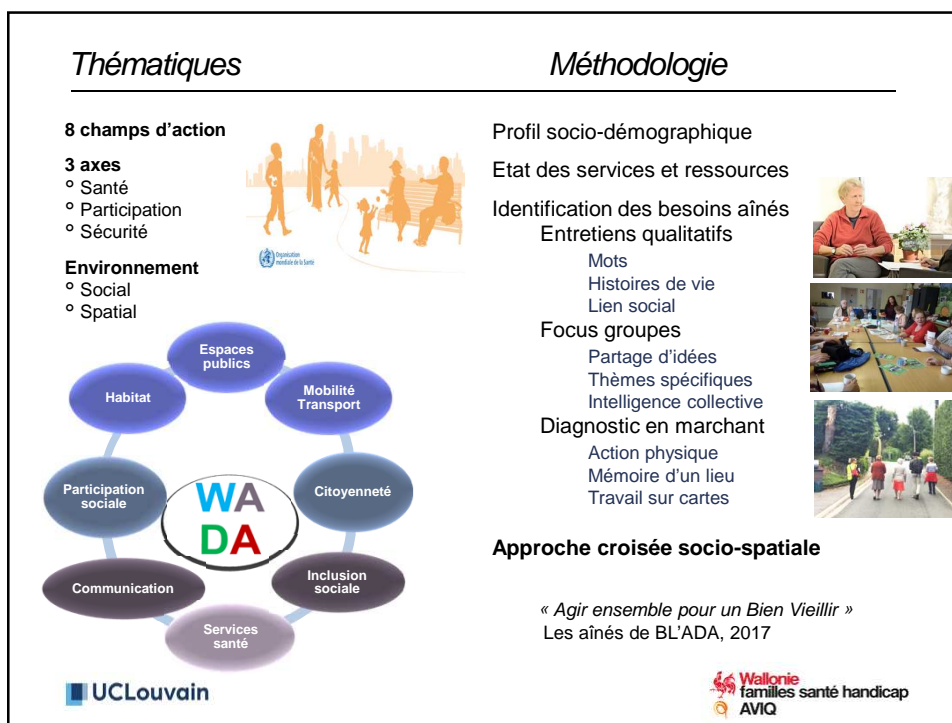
Thématiques

8 champs d'action

3 axes
° Santé
° Participation
° Sécurité

Environnement
° Social
° Spatial

Organisation mondiale de la Santé

Espaces publics
Mobilité Transport
Citoyenneté
Inclusion sociale
Services santé
Communication
Participation sociale
Habitat

WA
DA

Méthodologie

Profil socio-démographique

Etat des services et ressources

Identification des besoins aînés
Entretiens qualitatifs
Mots
Histoires de vie
Lien social
Focus groupes
Partage d'idées
Thèmes spécifiques
Intelligence collective
Diagnostic en marchant
Action physique
Mémoire d'un lieu
Travail sur cartes

Approche croisée socio-spatiale

« Agir ensemble pour un Bien Vieillir »
Les aînés de BL'ADA, 2017

UCLouvain

Wallonie familles santé handicap
AVIQ